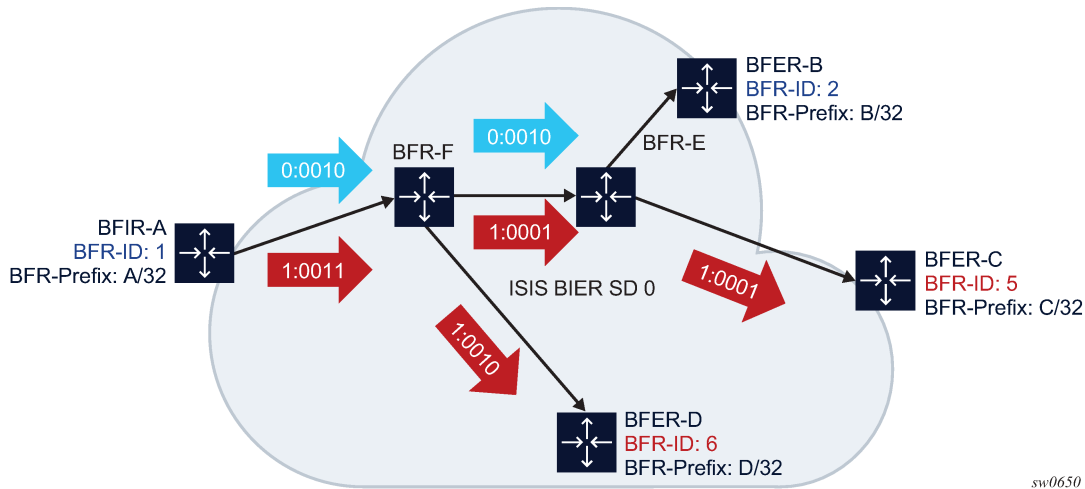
BFER-B
BFR-ID: 2
BFR-Prefix: B/32

0:0010

BFR-E

0:0010

BFR-F

BFIR-A
BFR-ID: 1
BFR-Prefix: A/32

1:0001

1:0011

ISIS BIER SD 0

1:0001

BFER-C
BFR-ID: 5
BFR-Prefix: C/32

1:0010

BFER-D
BFR-ID: 6
BFR-Prefix: D/32

sw0650